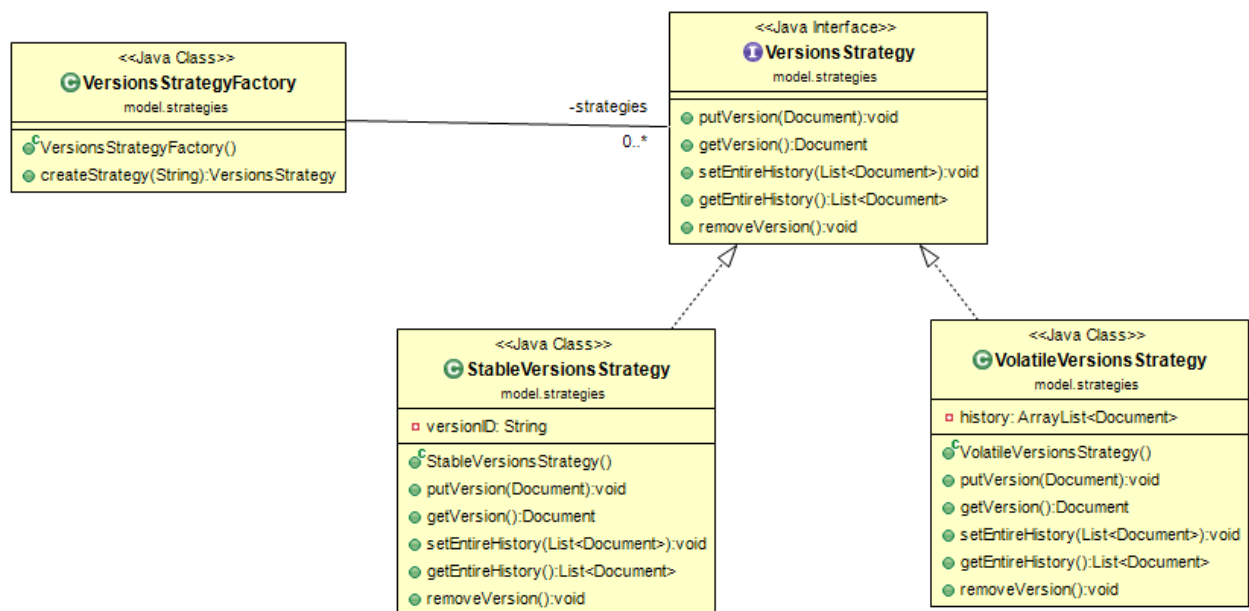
<<Java Class>>
VersionsStrategyFactory
model.strategies

VersionsStrategyFactory()
createStrategy(String):VersionsStrategy

-strategies
0..*

<<Java Interface>>
VersionsStrategy
model.strategies

putVersion(Document):void
getVersion():Document
setEntireHistory(List<Document>):void
getEntireHistory():List<Document>
removeVersion():void

<<Java Class>>
StableVersionsStrategy
model.strategies

versionID: String

StableVersionsStrategy()
putVersion(Document):void
getVersion():Document
setEntireHistory(List<Document>):void
getEntireHistory():List<Document>
removeVersion():void

<<Java Class>>
VolatileVersionsStrategy
model.strategies

history: ArrayList<Document>

VolatileVersionsStrategy()
putVersion(Document):void
getVersion():Document
setEntireHistory(List<Document>):void
getEntireHistory():List<Document>
removeVersion():void